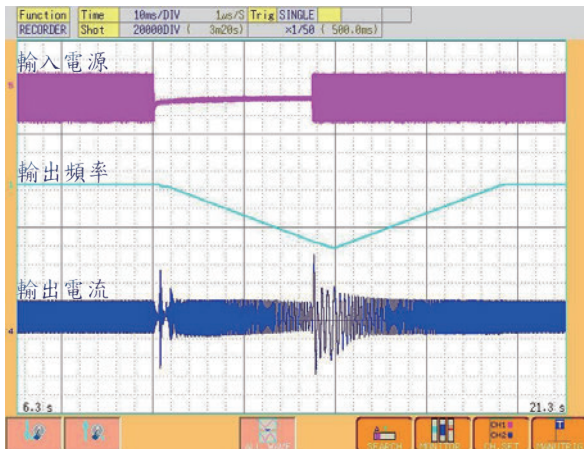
| Function | Time | 10ms/DIV | 1μs/S | Trig | SINGLE |
|---|---|---|---|---|---|
| RECORDER | Shot | 20000DIV ( 3m20s) | ×1/50 ( 500.0ms) | | |

輸入電源

輸出頻率

輸出電流

6.3 s

21.3 s

SEARCH

CH1
CH2
CH SET